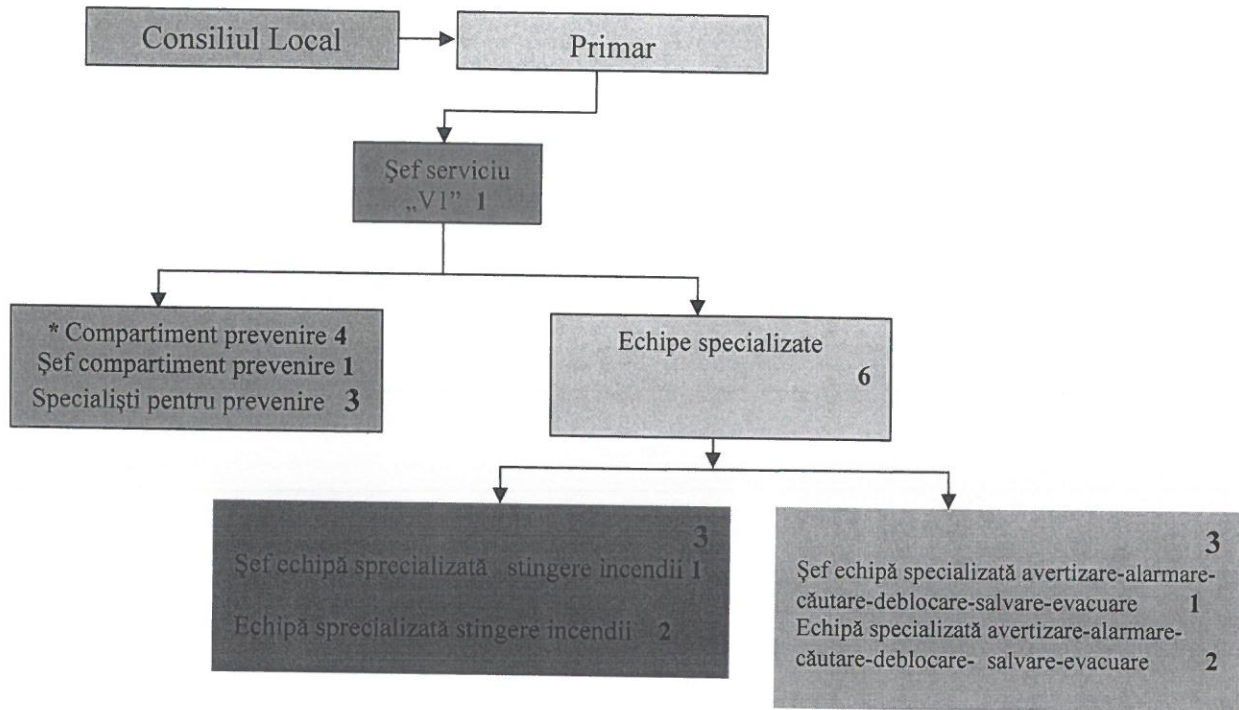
Consiliul Local

Primar

Şef serviciu „V1" 1

* Compartiment prevenire 4
Şef compartiment prevenire 1
Specialişti pentru prevenire 3

Echipe specializate
6

3
Şef echipă sprecializată stingere incendii 1

Echipă sprecializată stingere incendii 2

3
Şef echipă specializată avertizare-alarmare-căutare-deblocare-salvare-evacuare 1
Echipă specializată avertizare-alarmare-căutare-deblocare- salvare-evacuare 2